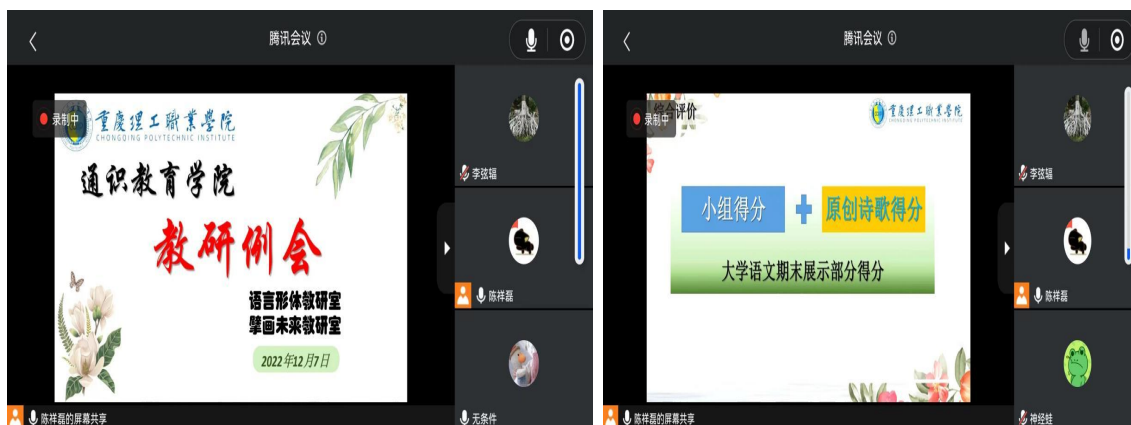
腾讯会议

录制中

重慶理工職業學院
CHONGQING POLYTECHNIC INSTITUTE

通识教育学院

教研例会

语言形体教研室
擘画未来教研室

2022年12月7日

李弦韫

陈祥磊

无条件

陈祥磊的屏幕共享

腾讯会议

录制中

综合评价

重慶理工職業學院
CHONGQING POLYTECHNIC INSTITUTE

小组得分 + 原创诗歌得分

大学语文期末展示部分得分

李弦韫

陈祥磊

神经娃

陈祥磊的屏幕共享